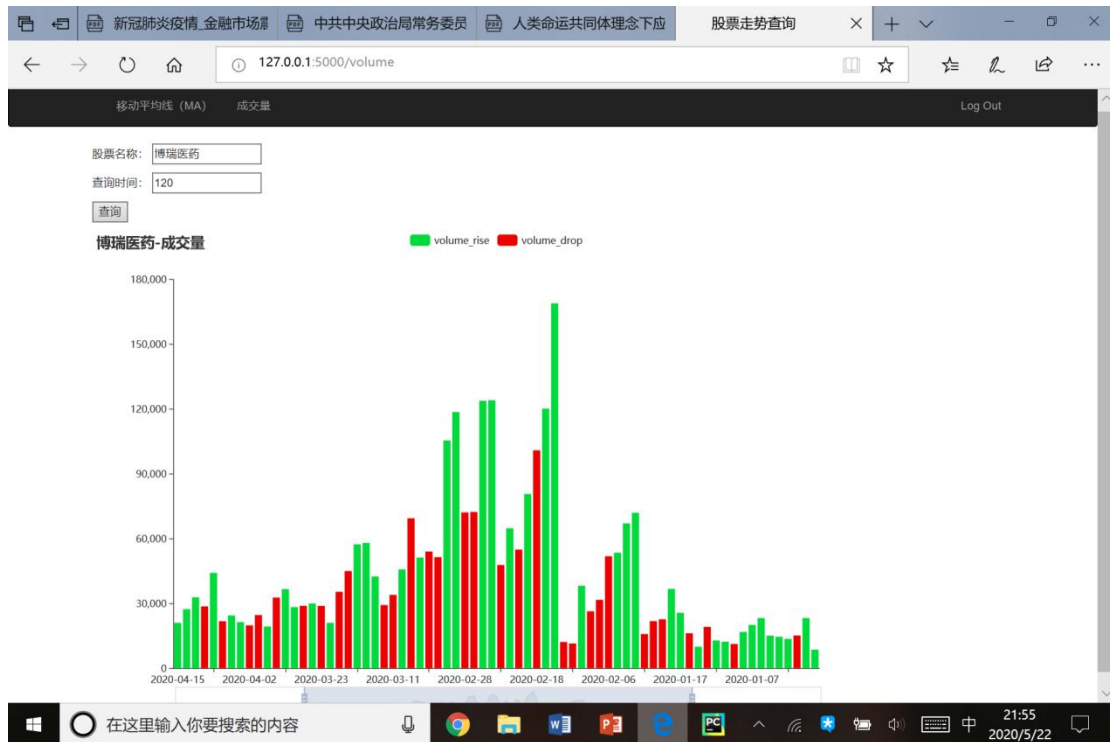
新冠肺炎疫情_金融市场 | 中共中央政治局常务委员 | 人类命运共同体理念下应 | 股票走势查询

127.0.0.1:5000/volume

移动平均线（MA） 成交量 Log Out

股票名称: 博瑞医药
查询时间: 120
查询

博瑞医药-成交量

volume_rise volume_drop

180,000
150,000
120,000
90,000
60,000
30,000
0

2020-04-15 2020-04-02 2020-03-23 2020-03-11 2020-02-28 2020-02-18 2020-02-06 2020-01-17 2020-01-07

在这里输入你要搜索的内容

中 21:55 2020/5/22